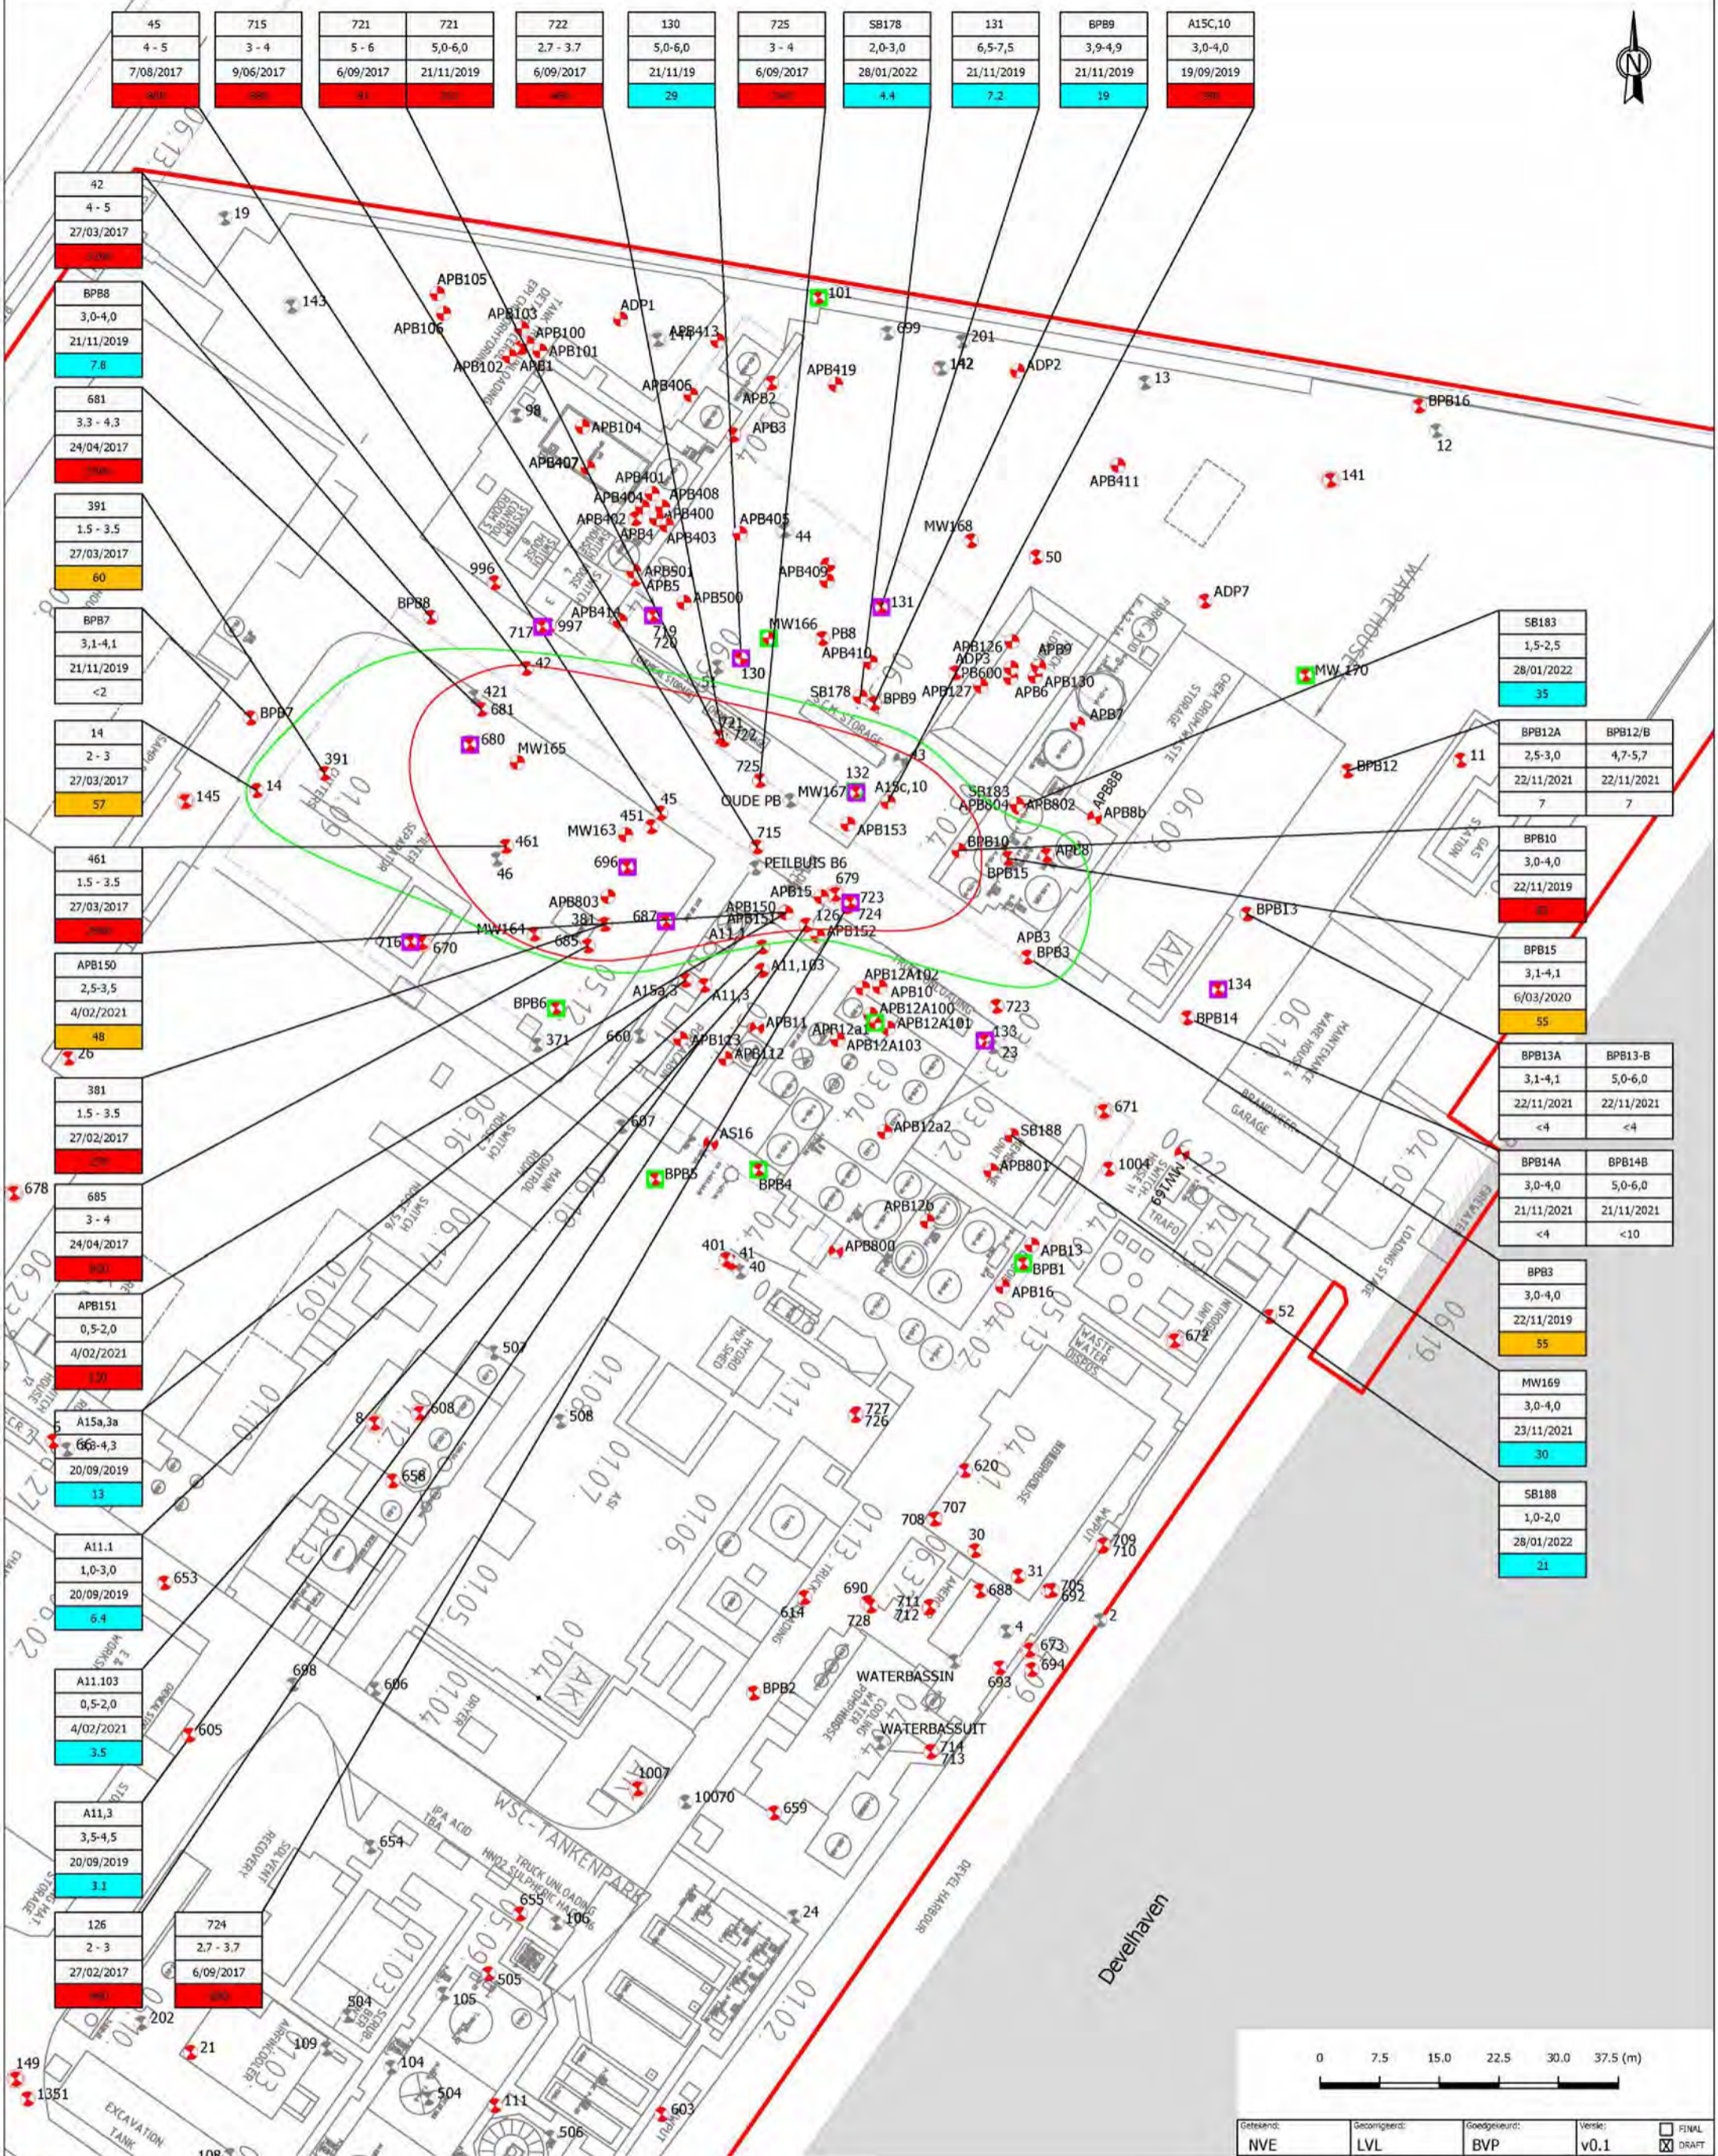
| 45 |
|---|
| 4 - 5 |
| 7/08/2017 |
| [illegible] |

| 715 |
|---|
| 3 - 4 |
| 9/06/2017 |
| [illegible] |

| 721 | 721 |
|---|---|
| 5 - 6 | 5,0-6,0 |
| 6/09/2017 | 21/11/2019 |
| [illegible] | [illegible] |

| 722 |
|---|
| 2.7 - 3.7 |
| 6/09/2017 |
| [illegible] |

| 130 |
|---|
| 5,0-6,0 |
| 21/11/19 |
| 29 |

| 725 |
|---|
| 3 - 4 |
| 6/09/2017 |
| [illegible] |

| SB178 |
|---|
| 2,0-3,0 |
| 28/01/2022 |
| 4.4 |

| 131 |
|---|
| 6,5-7,5 |
| 21/11/2019 |
| 7.2 |

| BPB9 |
|---|
| 3,9-4,9 |
| 21/11/2019 |
| 19 |

| A15C,10 |
|---|
| 3,0-4,0 |
| 19/09/2019 |
| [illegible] |

N

| 42 |
|---|
| 4 - 5 |
| 27/03/2017 |
| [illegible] |

| BPB8 |
|---|
| 3,0-4,0 |
| 21/11/2019 |
| 7.8 |

| 681 |
|---|
| 3.3 - 4.3 |
| 24/04/2017 |
| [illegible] |

| 391 |
|---|
| 1.5 - 3.5 |
| 27/03/2017 |
| 60 |

| BPB7 |
|---|
| 3,1-4,1 |
| 21/11/2019 |
| <2 |

| 14 |
|---|
| 2 - 3 |
| 27/03/2017 |
| 57 |

| 461 |
|---|
| 1.5 - 3.5 |
| 27/03/2017 |
| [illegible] |

| APB150 |
|---|
| 2,5-3,5 |
| 4/02/2021 |
| 48 |

| 381 |
|---|
| 1.5 - 3.5 |
| 27/02/2017 |
| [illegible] |

| 685 |
|---|
| 3 - 4 |
| 24/04/2017 |
| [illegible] |

| APB151 |
|---|
| 0,5-2,0 |
| 4/02/2021 |
| 120 |

| A15a,3a |
|---|
| 3,3-4,3 |
| 20/09/2019 |
| 13 |

| A11.1 |
|---|
| 1,0-3,0 |
| 20/09/2019 |
| 6.4 |

| A11.103 |
|---|
| 0,5-2,0 |
| 4/02/2021 |
| 3.5 |

| A11,3 |
|---|
| 3,5-4,5 |
| 20/09/2019 |
| 3.1 |

| 126 |
|---|
| 2 - 3 |
| 27/02/2017 |
| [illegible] |

| 724 |
|---|
| 2.7 - 3.7 |
| 6/09/2017 |
| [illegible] |

| SB183 |
|---|
| 1,5-2,5 |
| 28/01/2022 |
| 35 |

| BPB12A | BPB12/B |
|---|---|
| 2,5-3,0 | 4,7-5,7 |
| 22/11/2021 | 22/11/2021 |
| 7 | 7 |

| BPB10 |
|---|
| 3,0-4,0 |
| 22/11/2019 |
| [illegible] |

| BPB15 |
|---|
| 3,1-4,1 |
| 6/03/2020 |
| 55 |

| BPB13A | BPB13-B |
|---|---|
| 3,1-4,1 | 5,0-6,0 |
| 22/11/2021 | 22/11/2021 |
| <4 | <4 |

| BPB14A | BPB14B |
|---|---|
| 3,0-4,0 | 5,0-6,0 |
| 21/11/2021 | 21/11/2021 |
| <4 | <10 |

| BPB3 |
|---|
| 3,0-4,0 |
| 22/11/2019 |
| 55 |

| MW169 |
|---|
| 3,0-4,0 |
| 23/11/2021 |
| 30 |

| SB188 |
|---|
| 1,0-2,0 |
| 28/01/2022 |
| 21 |

19 143 APB105 APB106 APB103 APB100 APB101 APB102 APB1 ADP1 APB413 101 699 201 142 ADP2 13 BPB16 12 APB419 APB406 APB2 APB3 98 APB104 APB407 APB401 APB408 APB404 APB400 APB402 APB4 APB403 APB405 44 APB411 141 MW168 50 996 APB409 APB501 APB5 APB500 BPB8 APB414 131 ADP7 717 997 719 720 MW166 PB8 APB410 APB126 ADP3 PB600 APB9 APB130 42 130 SB178 APB127 APB6 BPB9 APB7 MW_170 421 681 721 722 680 MW165 BPB7 391 14 145 132 3 MW167 A15c,10 725 OUDE PB SB183 APB804 APB802 APB8B APB8b 45 451 MW163 715 APB153 BPB12 11 461 46 BPB10 APB8 696 PEILBUIS B6 BPB15 APB803 679 APB15 723 724 381 APB150 APB151 126 687 716 670 MW164 685 A11,1 APB152 APB3 BPB3 BPB13 A11,103 APB12A102 A15a,3 A11,3 APB10 134 BPB6 APB12A100 APB12a APB12A101 723 BPB14 371 660 APB11 APB113 APB112 APB12A103 133 23 26 697 671 AS16 SB188 APB12a2 APB801 1004 BPB5 BPB4 MW169 APB12b 678 401 41 40 APB800 APB13 BPB1 APB16 52 672 507 8 608 508 727 726 658 620 707 708 30 709 710 31 705 692 653 690 711 712 728 614 688 2 4 673 694 698 606 WATERBASSIN 693 BPB2 605 WATERBASSUIT 714 713 1007 10070 659 654 655 106 24 WSC-TANKENPARK 504 505 105 202 21 109 104 504 149 1351 111 603 506 108

Develhaven

0 7.5 15.0 22.5 30.0 37.5 (m)

| Getekend: | Gecontroleerd: | Goedgekeurd: | Versie: |
|---|---|---|---|
| NVE | LVL | BVP | v0.1 |

FINAL
DRAFT